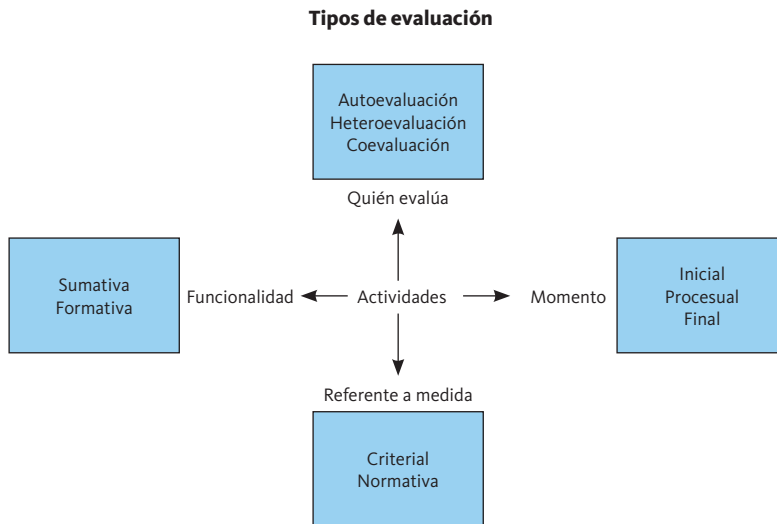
Tipos de evaluación

Autoevaluación
Heteroevaluación
Coevaluación

Quién evalúa

Sumativa
Formativa

Funcionalidad

Actividades

Momento

Inicial
Procesual
Final

Referente a medida

Criterial
Normativa